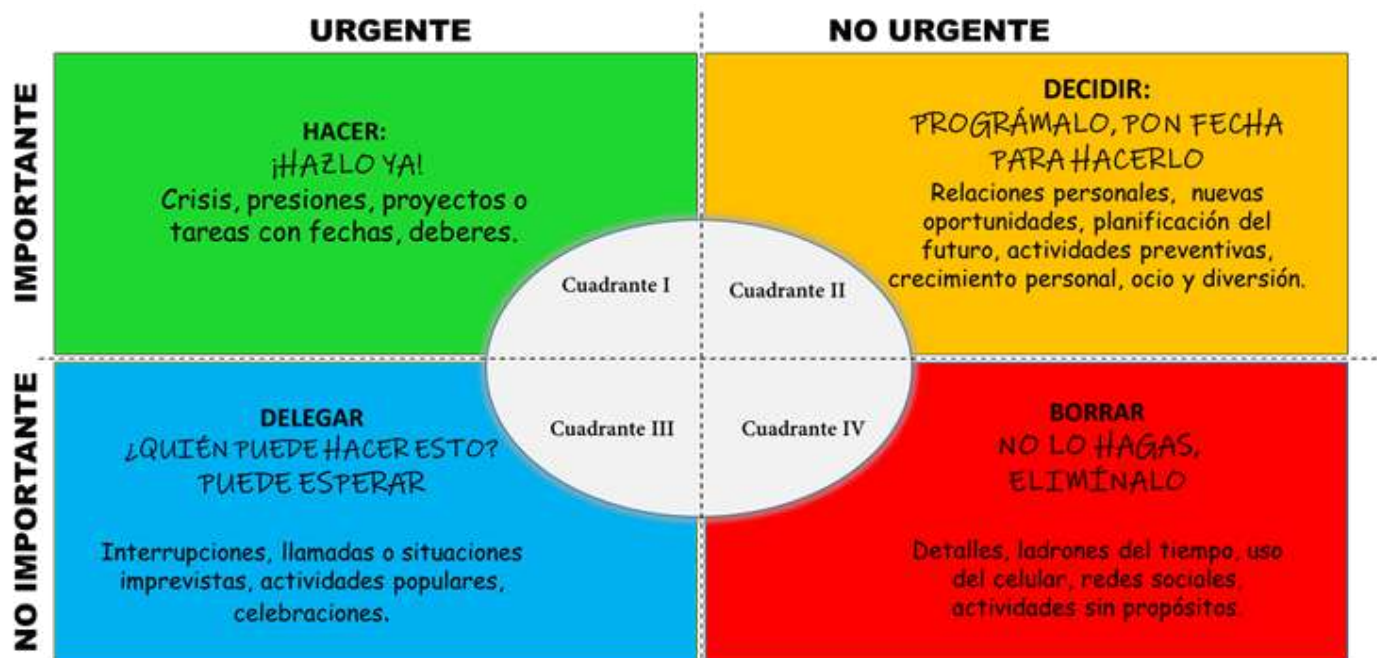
URGENTE

NO URGENTE

IMPORTANTE

NO IMPORTANTE

HACER:
¡HAZLO YA!
Crisis, presiones, proyectos o tareas con fechas, deberes.

DECIDIR:
PROGRÁMALO, PON FECHA PARA HACERLO
Relaciones personales, nuevas oportunidades, planificación del futuro, actividades preventivas, crecimiento personal, ocio y diversión.

Cuadrante I

Cuadrante II

Cuadrante III

Cuadrante IV

DELEGAR
¿QUIÉN PUEDE HACER ESTO? PUEDE ESPERAR

Interrupciones, llamadas o situaciones imprevistas, actividades populares, celebraciones.

BORRAR
NO LO HAGAS, ELIMÍNALO

Detalles, ladrones del tiempo, uso del celular, redes sociales, actividades sin propósitos.